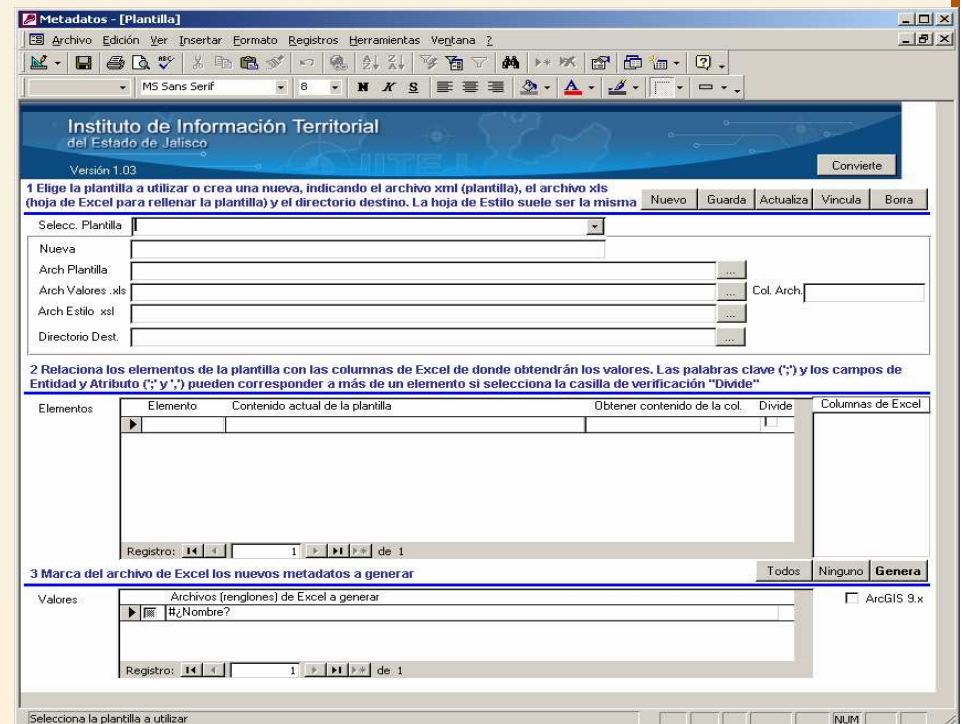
Metadatos - [Plantilla]

Archivo Edición Ver Insertar Formato Registros Herramientas Ventana ?

MS Sans Serif 8 N K S

Instituto de Información Territorial
del Estado de Jalisco

IITEJ

Versión 1.03

Convierte

1 Elige la plantilla a utilizar o crea una nueva, indicando el archivo xml (plantilla), el archivo xls (hoja de Excel para rellenar la plantilla) y el directorio destino. La hoja de Estilo suele ser la misma

Nuevo Guarda Actualiza Vincula Borra

Selecc. Plantilla

Nueva

Arch Plantilla ...

Arch Valores .xls ... Col. Arch.

Arch Estilo xsl ...

Directorio Dest. ...

2 Relaciona los elementos de la plantilla con las columnas de Excel de donde obtendrán los valores. Las palabras clave (';') y los campos de Entidad y Atributo (';' y ',') pueden corresponder a más de un elemento si selecciona la casilla de verificación "Divide"

Elementos

| Elemento | Contenido actual de la plantilla | Obtener contenido de la col. | Divide |
|---|---|---|---|
| | | | |

Columnas de Excel

Registro: 1 de 1

3 Marca del archivo de Excel los nuevos metadatos a generar

Todos Ninguno Genera

Valores

Archivos (renglones) de Excel a generar
#¿Nombre?

ArcGIS 9.x

Registro: 1 de 1

Selecciona la plantilla a utilizar

NUM